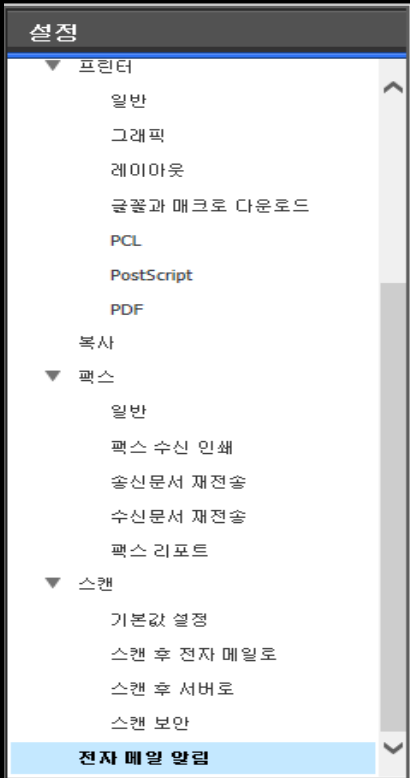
설정

▼ 프린터

일반

그래픽

레이아웃

글꼴과 매크로 다운로드

PCL

PostScript

PDF

복사

▼ 팩스

일반

팩스 수신 인쇄

송신문서 재전송

수신문서 재전송

팩스 리포트

▼ 스캔

기본값 설정

스캔 후 전자 메일로

스캔 후 서버로

스캔 보안

전자 메일 알림